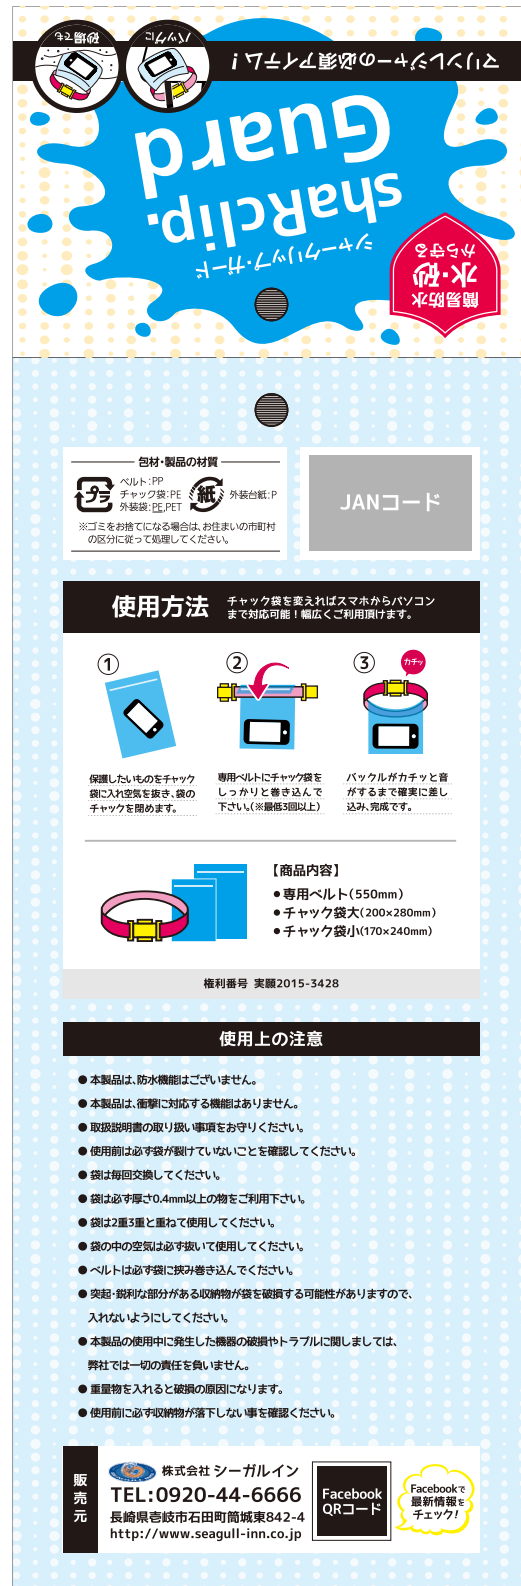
マリンレジャーの必須アイテム!

バッグに

砂浜で

sharClip. Guard

シャークリップ・ガード

簡易防水
水・砂
から守る

包材・製品の材質

プラ
ベルト:PP
チャック袋:PE
外装袋:PE,PET

紙
外装台紙:P

※ゴミをお捨てになる場合は、お住まいの市町村の区分に従って処理してください。

JANコード

使用方法
チャック袋を変えればスマホからパソコンまで対応可能!幅広くご利用頂けます。

①
保護したいものをチャック袋に入れ空気を抜き、袋のチャックを閉めます。

②
専用ベルトにチャック袋をしっかりと巻き込んで下さい。(※最低3回以上)

③
カチッ
バックルがカチッと音がするまで確実に差し込み、完成です。

【商品内容】
●専用ベルト(550mm)
●チャック袋大(200×280mm)
●チャック袋小(170×240mm)

権利番号 実願2015-3428

使用上の注意

●本製品は、防水機能はございません。
●本製品は、衝撃に対応する機能はありません。
●取扱説明書の取り扱い事項をお守りください。
●使用前は必ず袋が裂けていないことを確認してください。
●袋は毎回交換してください。
●袋は必ず厚さ0.4mm以上の物をご利用下さい。
●袋は2重3重と重ねて使用してください。
●袋の中の空気は必ず抜いて使用してください。
●ベルトは必ず袋に挟み巻き込んでください。
●突起・鋭利な部分がある収納物が袋を破損する可能性がありますので、入れないようにしてください。
●本製品の使用中に発生した機器の破損やトラブルに関しましては、弊社では一切の責任を負いません。
●重量物を入れると破損の原因になります。
●使用前に必ず収納物が落下しない事を確認ください。

販売元
株式会社 シーガルイン
TEL:0920-44-6666
長崎県壱岐市石田町筒城東842-4
http://www.seagull-inn.co.jp

Facebook QRコード

Facebookで最新情報をチェック!